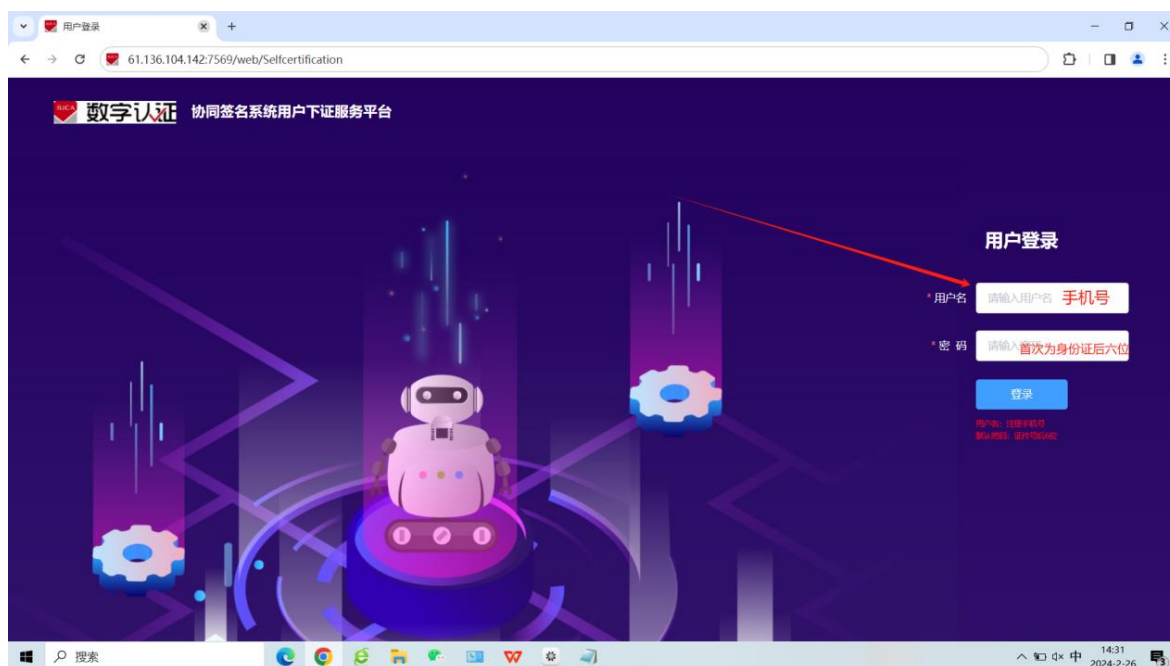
用户登录

61.136.104.142:7569/web/Selfcertification

BJCA 数字认证 协同签名系统用户下证服务平台

用户登录

*用户名 请输入用户名 手机号

*密 码 请输入 首次为身份证后六位

登录

用户名：注册手机号
默认密码：证件号后6位

搜索

14:31
2024-2-26